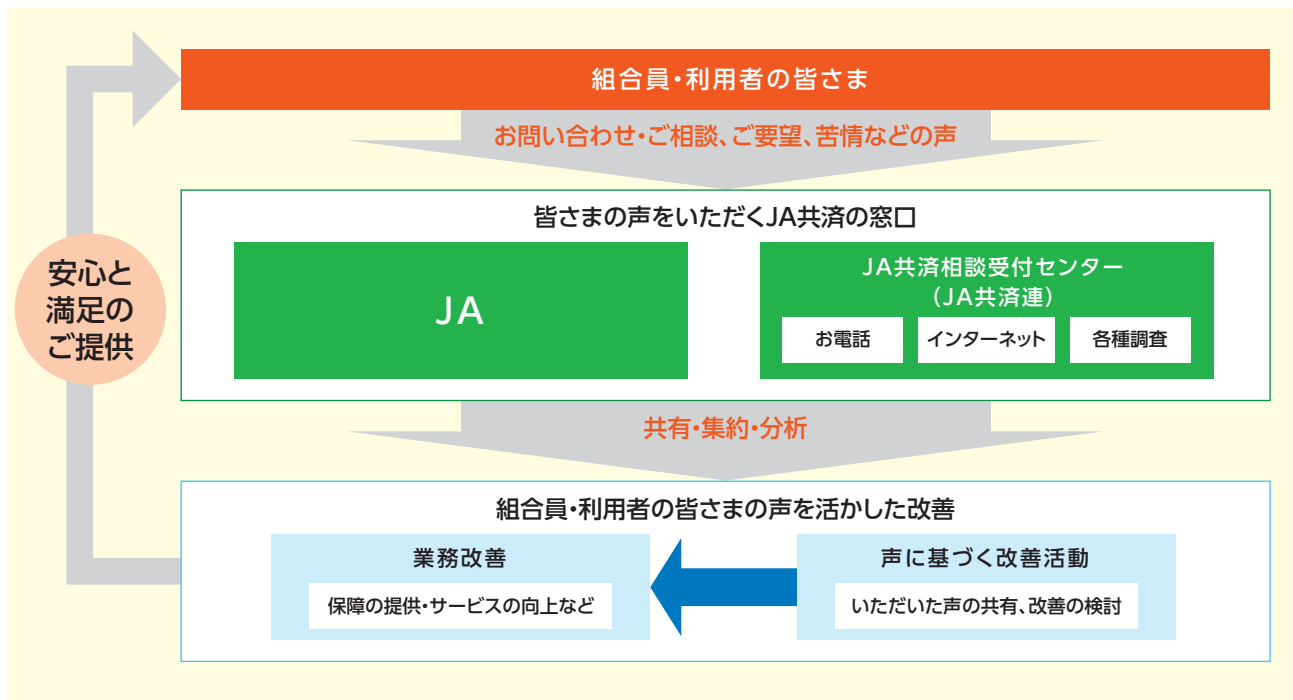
組合員・利用者の皆さま

お問い合わせ・ご相談、ご要望、苦情などの声

皆さまの声をいただくJA共済の窓口

JA

JA共済相談受付センター
（JA共済連）

お電話

インターネット

各種調査

共有・集約・分析

組合員・利用者の皆さまの声を活かした改善

業務改善

保障の提供・サービスの向上など

声に基づく改善活動

いただいた声の共有、改善の検討

安心と満足のご提供